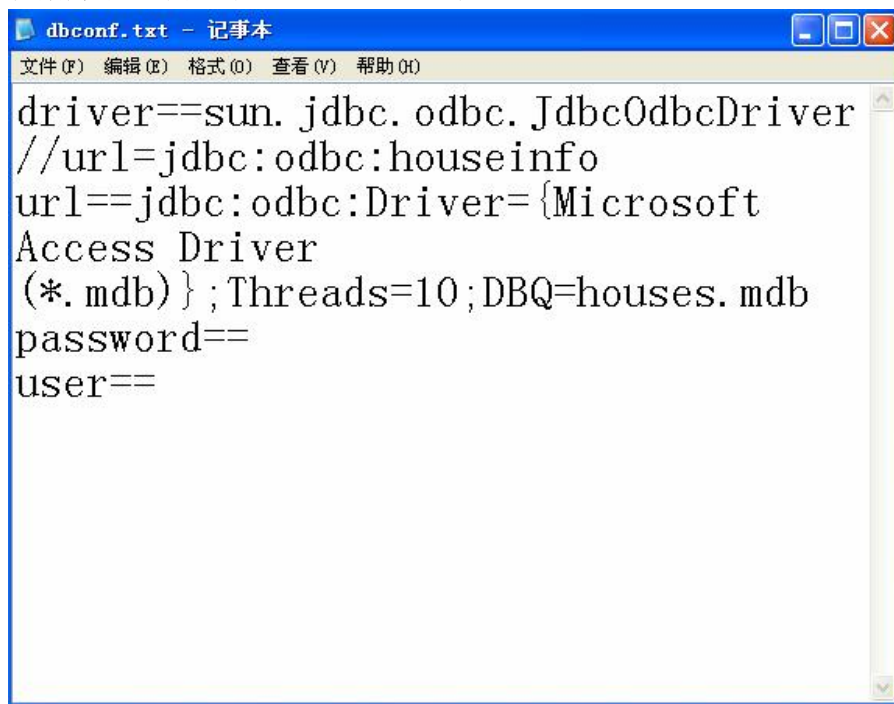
dbconf.txt - 记事本

文件(F) 编辑(E) 格式(O) 查看(V) 帮助(H)

driver==sun.jdbc.odbc.JdbcOdbcDriver
//url=jdbc:odbc:houseinfo
url==jdbc:odbc:Driver={Microsoft Access Driver (*.mdb)};Threads=10;DBQ=houses.mdb
password==
user==